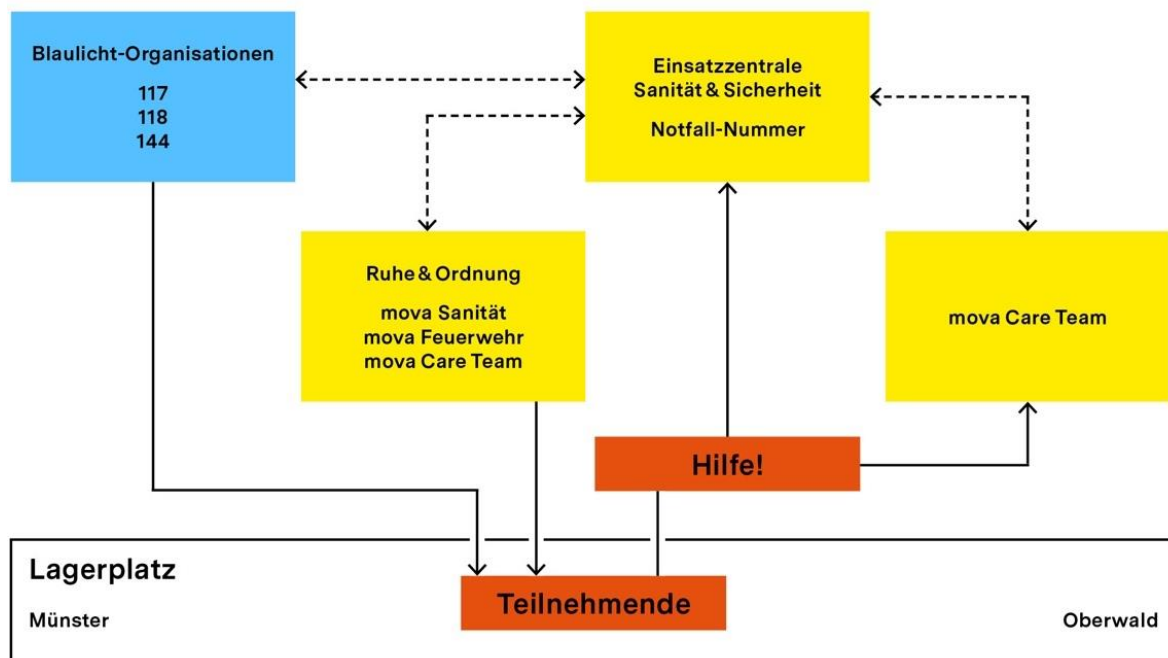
Blaulicht-Organisationen

117
118
144

Einsatzzentrale
Sanität & Sicherheit

Notfall-Nummer

Ruhe & Ordnung

mova Sanität
mova Feuerwehr
mova Care Team

mova Care Team

Hilfe!

Lagerplatz

Münster

Teilnehmende

Oberwald